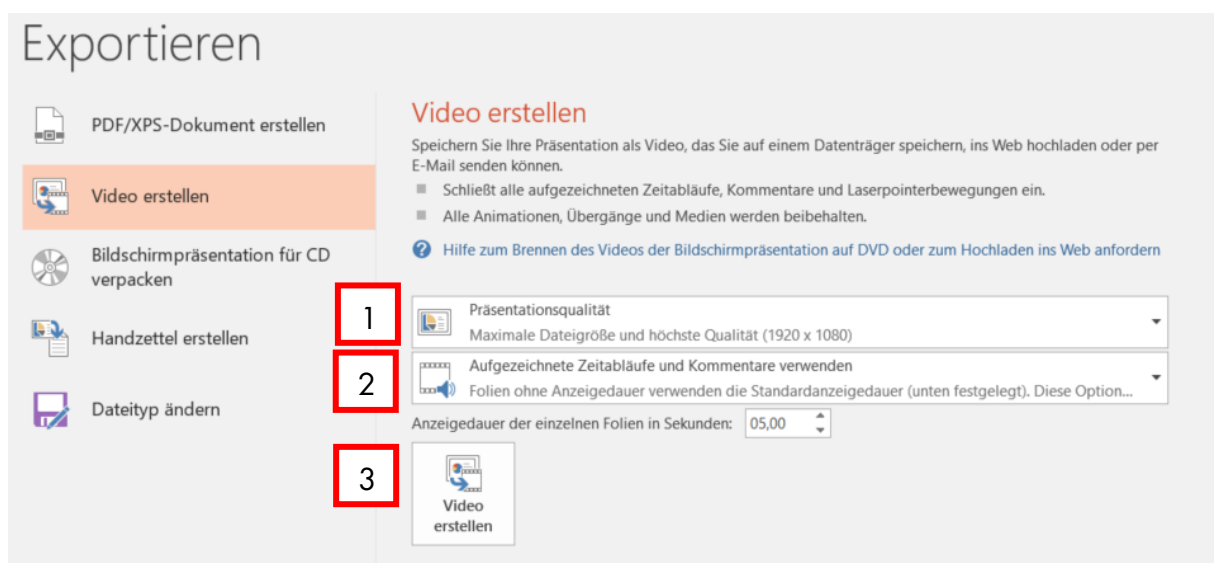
Exportieren

PDF/XPS-Dokument erstellen

Video erstellen

Bildschirmpräsentation für CD verpacken

Handzettel erstellen

Dateityp ändern

Video erstellen

Speichern Sie Ihre Präsentation als Video, das Sie auf einem Datenträger speichern, ins Web hochladen oder per E-Mail senden können.

Schließt alle aufgezeichneten Zeitabläufe, Kommentare und Laserpointerbewegungen ein.

Alle Animationen, Übergänge und Medien werden beibehalten.

Hilfe zum Brennen des Videos der Bildschirmpräsentation auf DVD oder zum Hochladen ins Web anfordern

1

Präsentationsqualität
Maximale Dateigröße und höchste Qualität (1920 x 1080)

2

Aufgezeichnete Zeitabläufe und Kommentare verwenden
Folien ohne Anzeigedauer verwenden die Standardanzeigedauer (unten festgelegt). Diese Option...

Anzeigedauer der einzelnen Folien in Sekunden: 05,00

3

Video erstellen